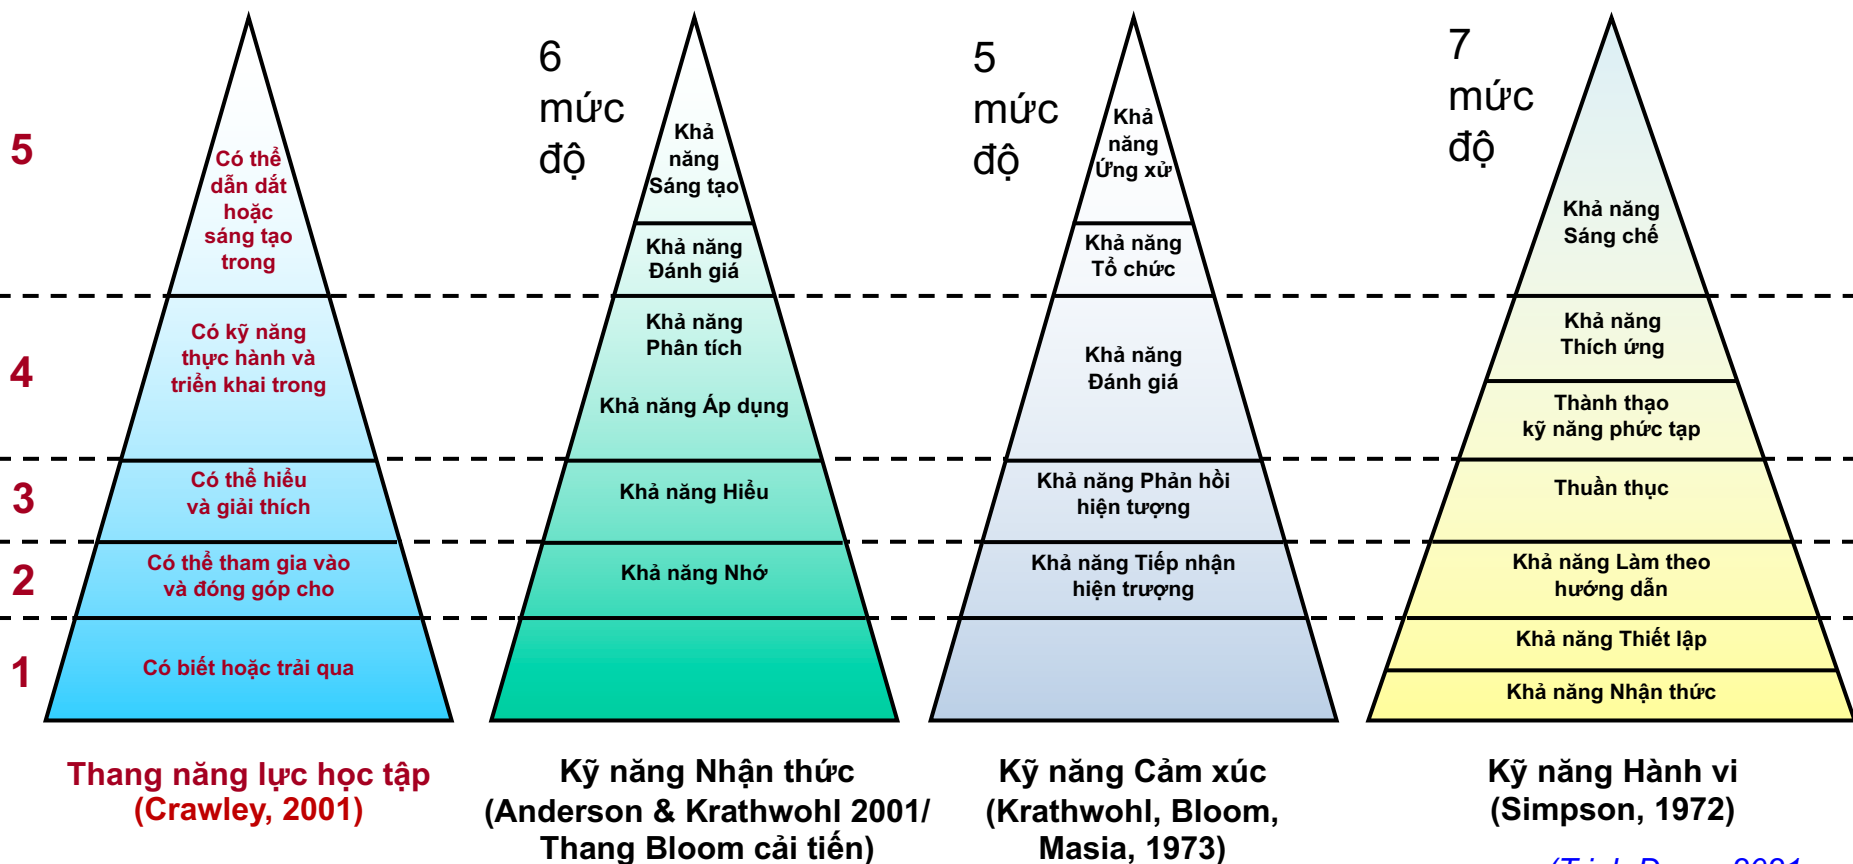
5

Có thể dẫn dắt hoặc sáng tạo trong

4

Có kỹ năng thực hành và triển khai trong

3

Có thể hiểu và giải thích

2

Có thể tham gia vào và đóng góp cho

1

Có biết hoặc trải qua

Thang năng lực học tập (Crawley, 2001)

6 mức độ

Khả năng Sáng tạo

Khả năng Đánh giá

Khả năng Phân tích

Khả năng Áp dụng

Khả năng Hiểu

Khả năng Nhớ

Kỹ năng Nhận thức (Anderson & Krathwohl 2001/ Thang Bloom cải tiến)

5 mức độ

Khả năng Ứng xử

Khả năng Tổ chức

Khả năng Đánh giá

Khả năng Phản hồi hiện tượng

Khả năng Tiếp nhận hiện trượng

Kỹ năng Cảm xúc (Krathwohl, Bloom, Masia, 1973)

7 mức độ

Khả năng Sáng chế

Khả năng Thích ứng

Thành thạo kỹ năng phức tạp

Thuần thục

Khả năng Làm theo hướng dẫn

Khả năng Thiết lập

Khả năng Nhận thức

Kỹ năng Hành vi (Simpson, 1972)

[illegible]